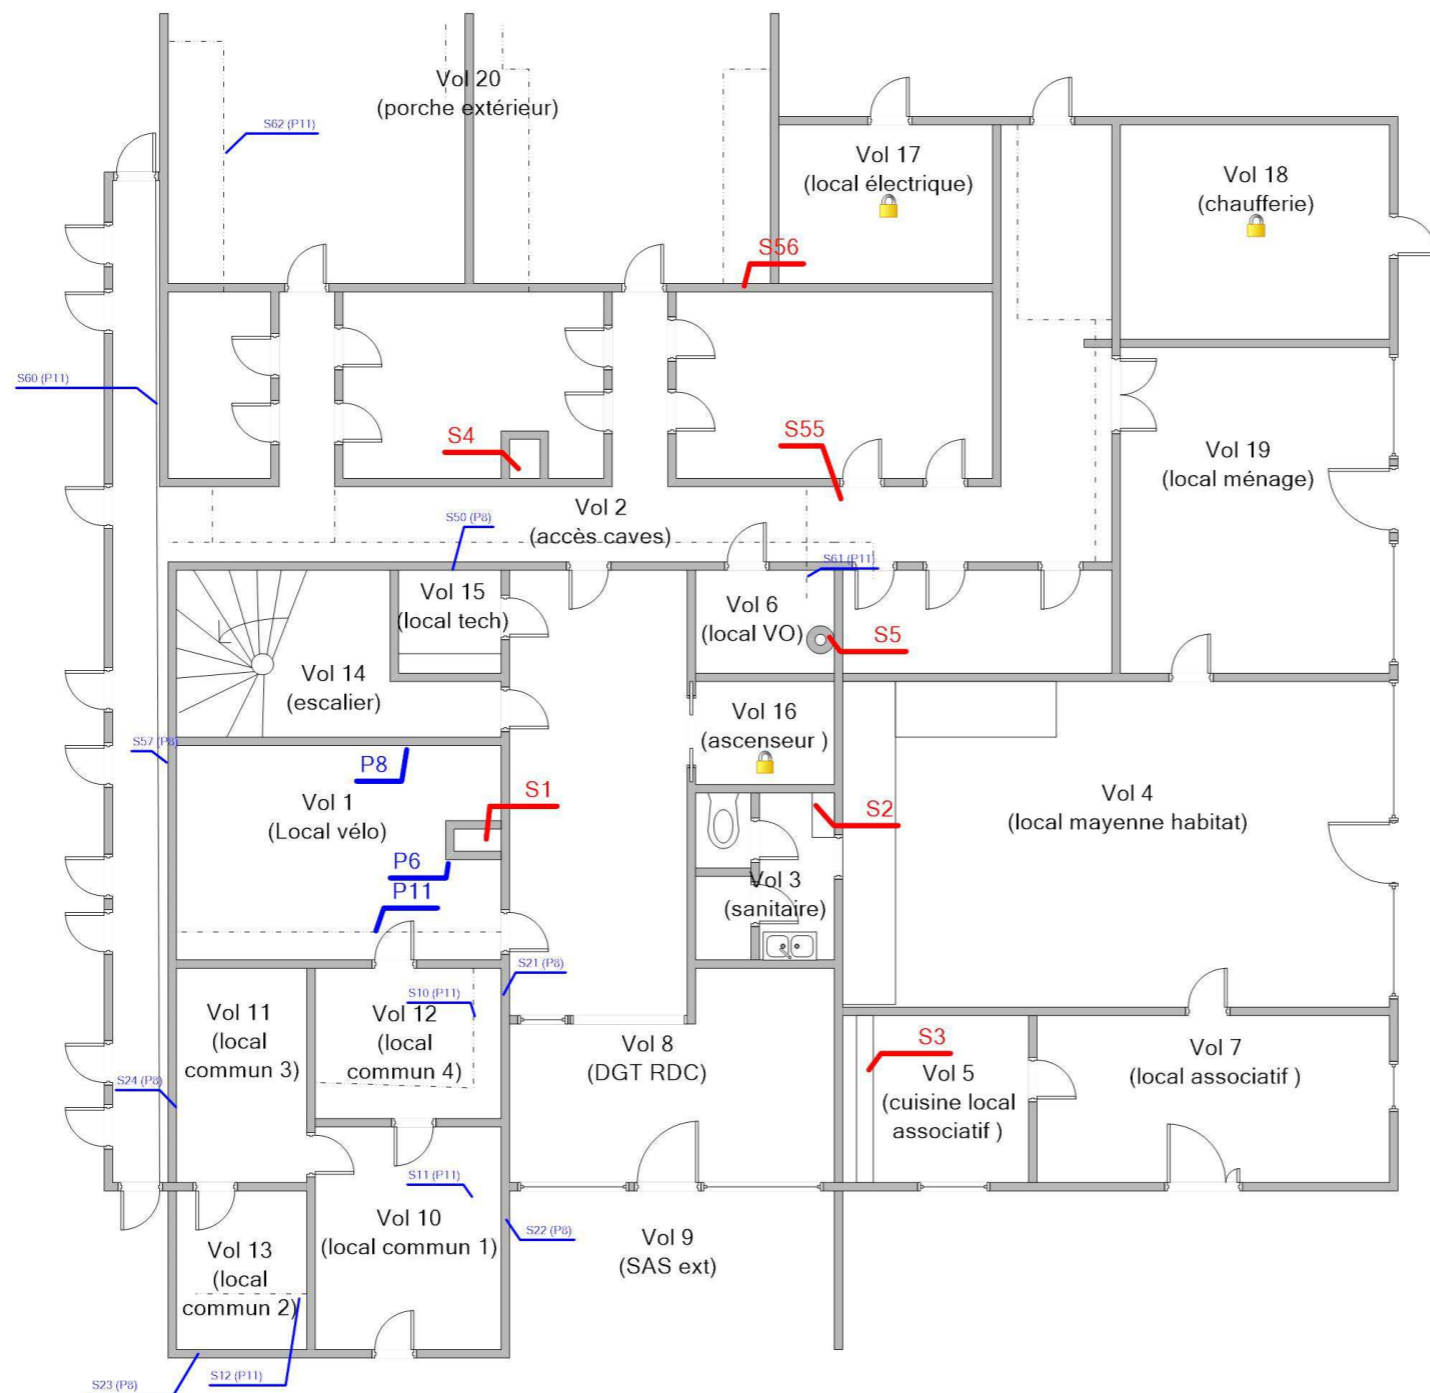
Vol 20
(porche extérieur)

S62 (P11)

Vol 17
(local électrique)

Vol 18
(chaufferie)

S56

S60 (P11)

S4

S55

Vol 19
(local ménage)

Vol 2
(accès caves)

S50 (P8)

S61 (P11)

Vol 15
(local tech)

Vol 6
(local VO)

S5

Vol 14
(escalier)

Vol 16
(ascenseur )

S57 (P8)

P8

S1

Vol 1
(Local vélo)

S2

Vol 4
(local mayenne habitat)

P6

P11

Vol 3
(sanitaire)

S21 (P8)

S10 (P11)

Vol 11
(local
commun 3)

Vol 12
(local
commun 4)

Vol 8
(DGT RDC)

S3

Vol 5
(cuisine local
associatif )

Vol 7
(local associatif )

S24 (P8)

S11 (P11)

Vol 10
(local commun 1)

S22 (P8)

Vol 9
(SAS ext)

Vol 13
(local
commun 2)

S23 (P8)

S12 (P11)